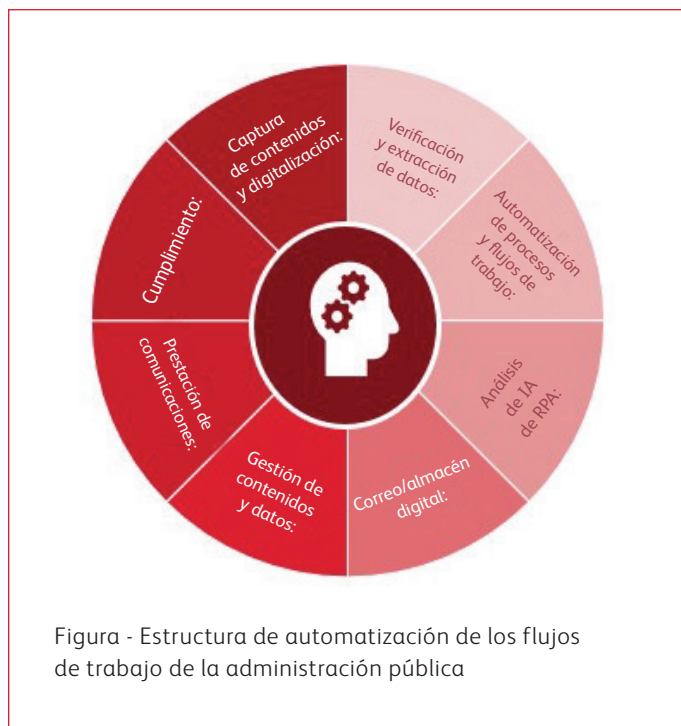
Captura de contenidos y digitalización:

Verificación y extracción de datos:

Automatización de procesos y flujos de trabajo:

Análisis de IA de RPA:

Correo/almacén digital:

Gestión de contenidos y datos:

Prestación de comunicaciones:

Cumplimiento:

Figura - Estructura de automatización de los flujos de trabajo de la administración pública